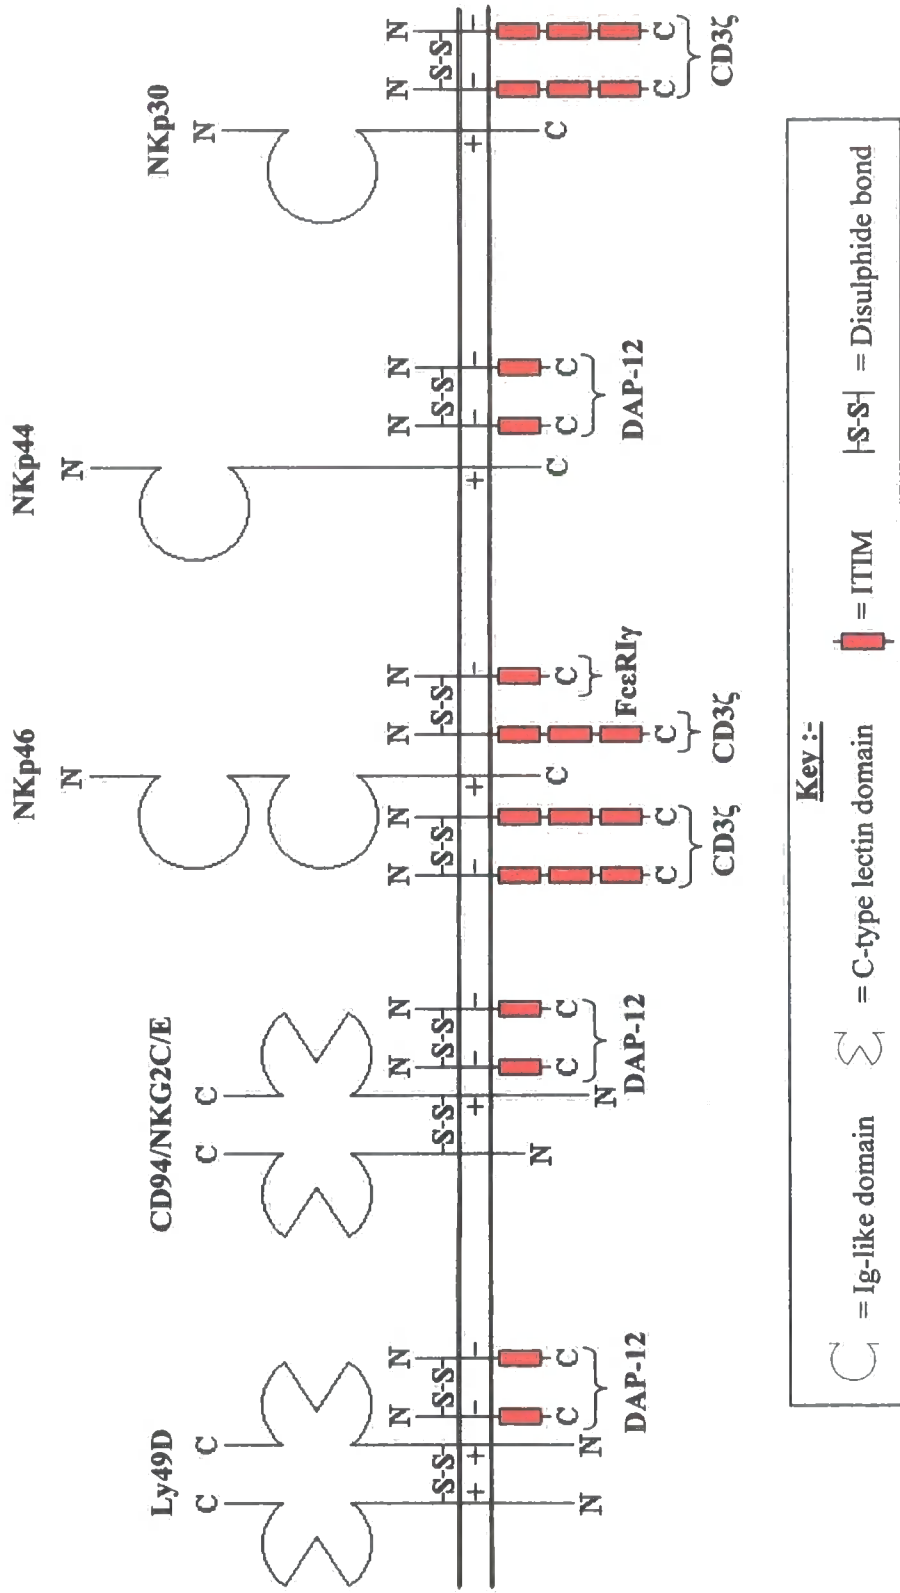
Ly49D
C C
S-S
+ +
N N
N N
S-S
- -
C C
DAP-12

CD94/NKG2C/E
C C
S-S
+
N N
N N
S-S
- -
C C
DAP-12

NKp46
N
N N
S-S
- -
C C
CD3ζ
+
C
N N
S-S
- -
C C
CD3ζ
FcεRIγ

NKp44
N
+
C
N N
S-S
- -
C C
DAP-12

NKp30
N
+
C
N N
S-S
- -
C C
CD3ζ

Key :-
= Ig-like domain
= C-type lectin domain
= ITIM
S-S = Disulphide bond